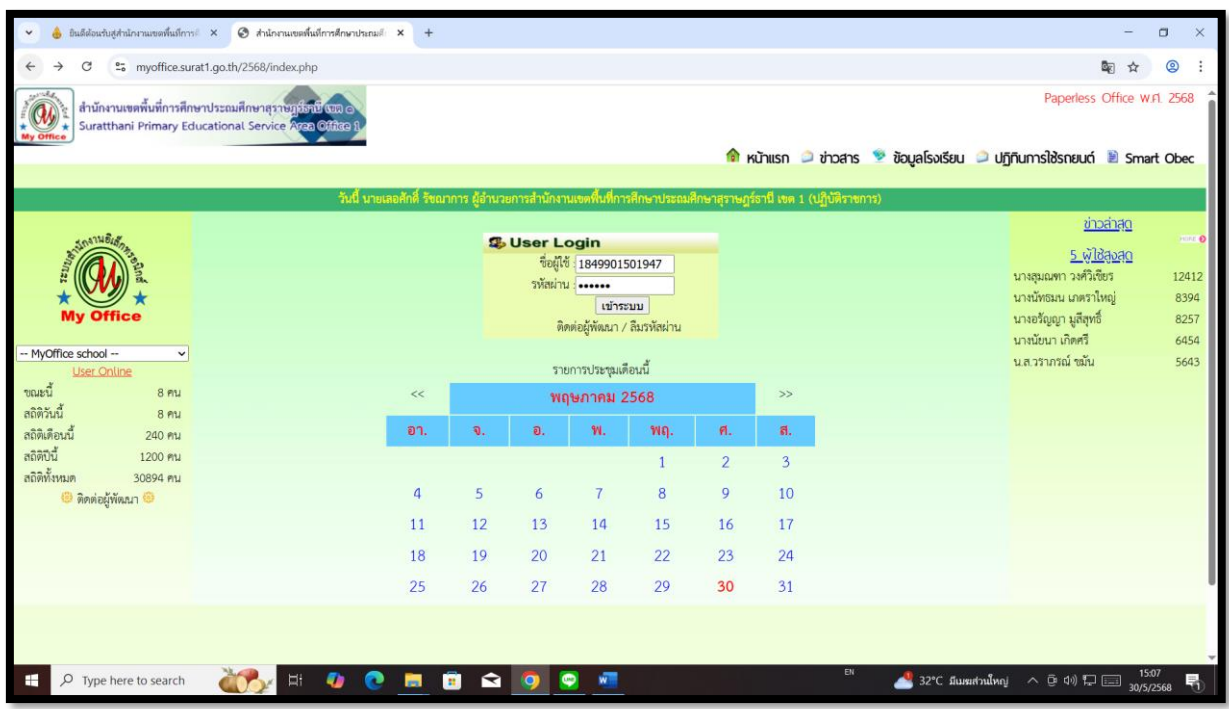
ยินดีต้อนรับสู่สำนักงานเขตพื้นที่การศึกษ ×
สำนักงานเขตพื้นที่การศึกษาประถมศึ ×
+

myoffice.surat1.go.th/2568/index.php

สำนักงานเขตพื้นที่การศึกษาประถมศึกษาสุราษฎร์ธานี เขต ๑
Suratthani Primary Educational Service Area Office 1
My Office

Paperless Office พ.ศ. 2568

หน้าแรก ข่าวสาร ข้อมูลโรงเรียน ปฏิทินการใช้รถยนต์ Smart Obec

วันนี้ นายเลอศักดิ์ รัชฎาการ ผู้อำนวยการสำนักงานเขตพื้นที่การศึกษาประถมศึกษาสุราษฎร์ธานี เขต 1 (ปฏิบัติราชการ)

My Office

-- MyOffice school --
User Online

| ขณะนี้ | 8 คน |
|---|---|
| สถิติวันนี้ | 8 คน |
| สถิติเดือนนี้ | 240 คน |
| สถิติปีนี้ | 1200 คน |
| สถิติทั้งหมด | 30894 คน |

ติดต่อผู้พัฒนา

User Login
ชื่อผู้ใช้ 1849901501947
รหัสผ่าน ••••••
เข้าระบบ
ติดต่อผู้พัฒนา / ลืมรหัสผ่าน

รายการประชุมเดือนนี้

| << | พฤษภาคม 2568 | | | | | >> |
|---|---|---|---|---|---|---|
| อา. | จ. | อ. | พ. | พฤ. | ศ. | ส. |
| | | | | 1 | 2 | 3 |
| 4 | 5 | 6 | 7 | 8 | 9 | 10 |
| 11 | 12 | 13 | 14 | 15 | 16 | 17 |
| 18 | 19 | 20 | 21 | 22 | 23 | 24 |
| 25 | 26 | 27 | 28 | 29 | 30 | 31 |

ข่าวล่าสุด
more
5 ผู้ใช้สูงสุด

| นางสุมณฑา วงศ์วิเชียร | 12412 |
|---|---|
| นางนัทธมน เภตราใหญ่ | 8394 |
| นางอรัญญา มูลีสุทธิ์ | 8257 |
| นางนัยนา เกิดศรี | 6454 |
| น.ส.วราภรณ์ ชมัน | 5643 |

Type here to search
EN
32°C มีเมฆส่วนใหญ่
15:07
30/5/2568